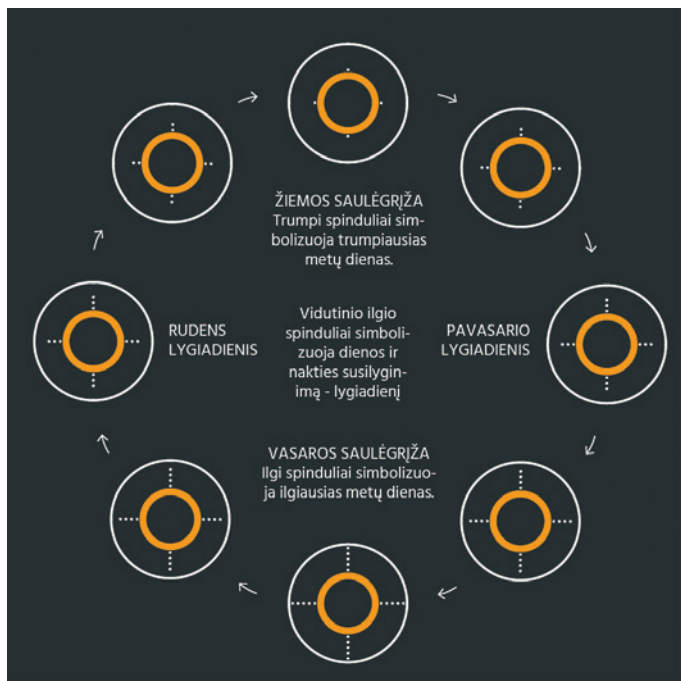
ŽIEMOS SAULĖGRĮŽA
Trumpi spinduliai simbolizuoja trumpiausias metų dienas.

RUDENS LYGIADIENIS

Vidutinio ilgio spinduliai simbolizuoja dienos ir nakties susilyginimą - lygiadienį

PAVASARIO LYGIADIENIS

VASAROS SAULĖGRĮŽA
Ilgi spinduliai simbolizuoja ilgiausias metų dienas.